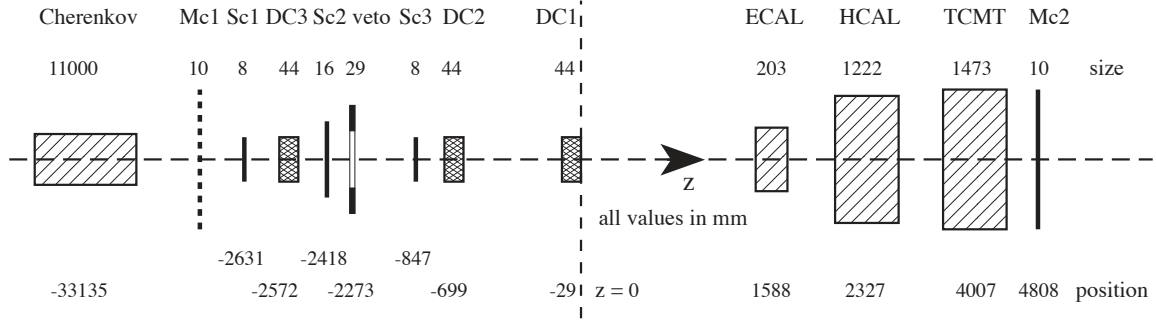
Cherenkov Mc1 Sc1 DC3 Sc2 veto Sc3 DC2 DC1 ECAL HCAL TCMT Mc2

11000 10 8 44 16 29 8 44 44 203 1222 1473 10 size

z

all values in mm

-2631 -2418 -847

-33135 -2572 -2273 -699 -29 z = 0 1588 2327 4007 4808 position